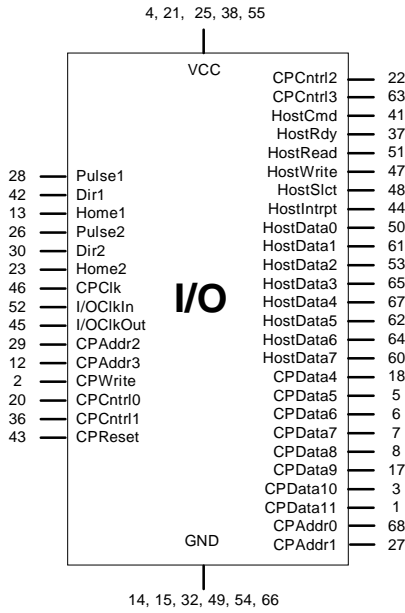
4, 21, 25, 38, 55

VCC

CPCntrl2 22
CPCntrl3 63
HostCmd 41
HostRdy 37
HostRead 51
HostWrite 47
HostSlct 48
HostIntrpt 44
HostData0 50
HostData1 61
HostData2 53
HostData3 65
HostData4 67
HostData5 62
HostData6 64
HostData7 60
CPData4 18
CPData5 5
CPData6 6
CPData7 7
CPData8 8
CPData9 17
CPData10 3
CPData11 1
CPAddr0 68
CPAddr1 27

28 Pulse1
42 Dir1
13 Home1
26 Pulse2
30 Dir2
23 Home2
46 CPClk
52 I/OClkIn
45 I/OClkOut
29 CPAddr2
12 CPAddr3
2 CPWrite
20 CPCntrl0
36 CPCntrl1
43 CPReset

I/O

GND

14, 15, 32, 49, 54, 66